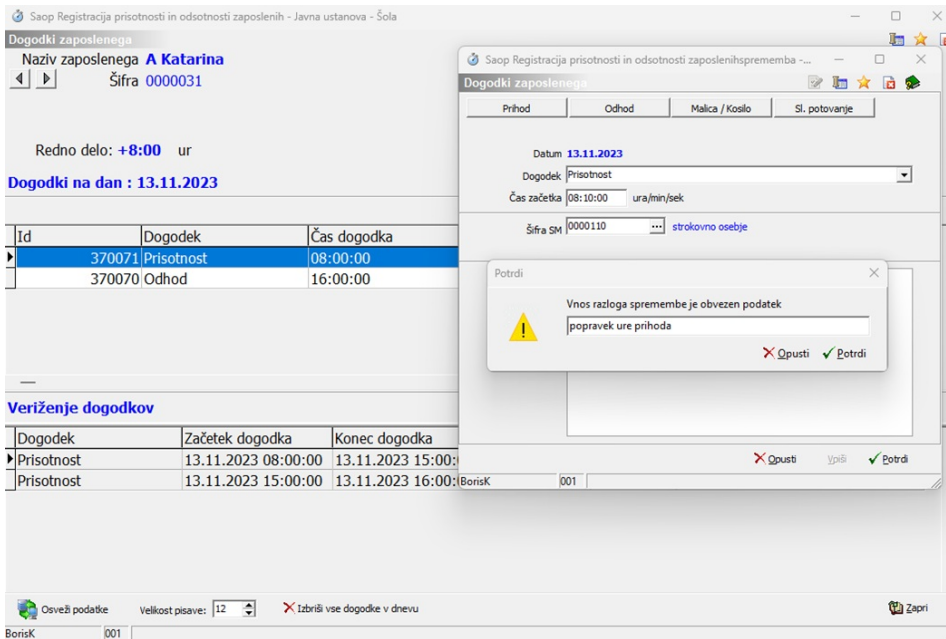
Saop Registracija prisotnosti in odsotnosti zaposlenih - Javna ustanova - Šola

Dogodki zaposlenega

Naziv zaposlenega A Katarina

Šifra 0000031

Redno delo: +8:00 ur

Dogodki na dan : 13.11.2023

| Id | Dogodek | Čas dogodka |
|---|---|---|
| 370071 | Prisotnost | 08:00:00 |
| 370070 | Odhod | 16:00:00 |

Veriženje dogodkov

| Dogodek | Začetek dogodka | Konec dogodka |
|---|---|---|
| Prisotnost | 13.11.2023 08:00:00 | 13.11.2023 15:00: |
| Prisotnost | 13.11.2023 15:00:00 | 13.11.2023 16:00: |

Osveži podatke Velikost pisave: 12 Izbriši vse dogodke v dnevu Zapri

BorisK 001

Saop Registracija prisotnosti in odsotnosti zaposlenihsprememba -...

Dogodki zaposlenega

Prihod Odhod Malica / Kosilo Sl. potovanje

Datum 13.11.2023

Dogodek Prisotnost

Čas začetka 08:10:00 ura/min/sek

Šifra SM 0000110 strokovno osebje

Potrdi

Vnos razloga spremembe je obvezen podatek

popravek ure prihoda

Opusti Potrdi

Opusti Vpiši Potrdi

BorisK 001